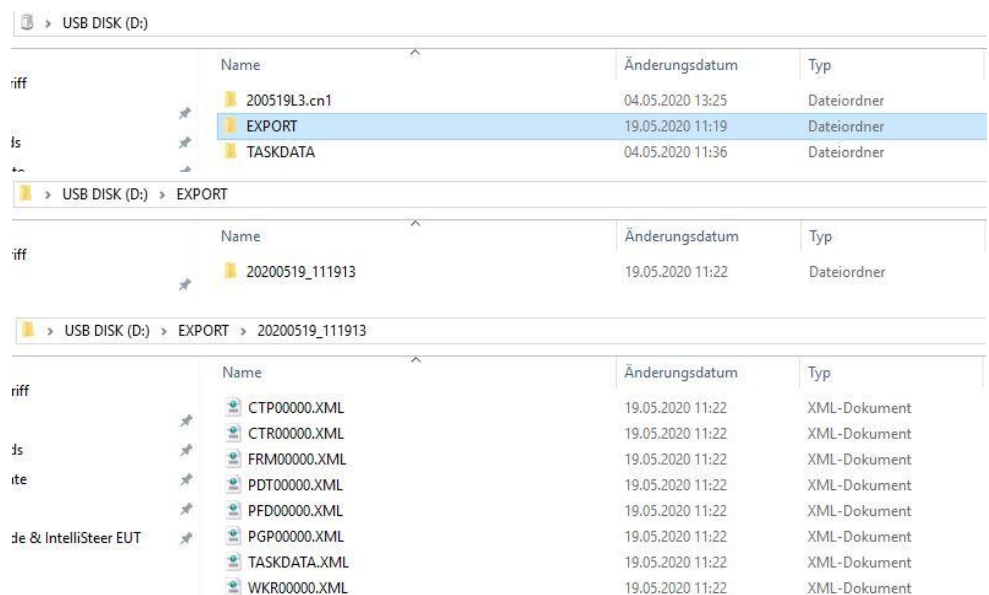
> USB DISK (D:)

riff

ds

| Name | Änderungsdatum | Typ |
|---|---|---|
| 200519L3.cn1 | 04.05.2020 13:25 | Dateiordner |
| EXPORT | 19.05.2020 11:19 | Dateiordner |
| TASKDATA | 04.05.2020 11:36 | Dateiordner |

> USB DISK (D:) > EXPORT

riff

| Name | Änderungsdatum | Typ |
|---|---|---|
| 20200519_111913 | 19.05.2020 11:22 | Dateiordner |

> USB DISK (D:) > EXPORT > 20200519_111913

riff

ds

ite

de & IntelliSteer EUT

| Name | Änderungsdatum | Typ |
|---|---|---|
| CTP00000.XML | 19.05.2020 11:22 | XML-Dokument |
| CTR00000.XML | 19.05.2020 11:22 | XML-Dokument |
| FRM00000.XML | 19.05.2020 11:22 | XML-Dokument |
| PDT00000.XML | 19.05.2020 11:22 | XML-Dokument |
| PFD00000.XML | 19.05.2020 11:22 | XML-Dokument |
| PGP00000.XML | 19.05.2020 11:22 | XML-Dokument |
| TASKDATA.XML | 19.05.2020 11:22 | XML-Dokument |
| WKR00000.XML | 19.05.2020 11:22 | XML-Dokument |